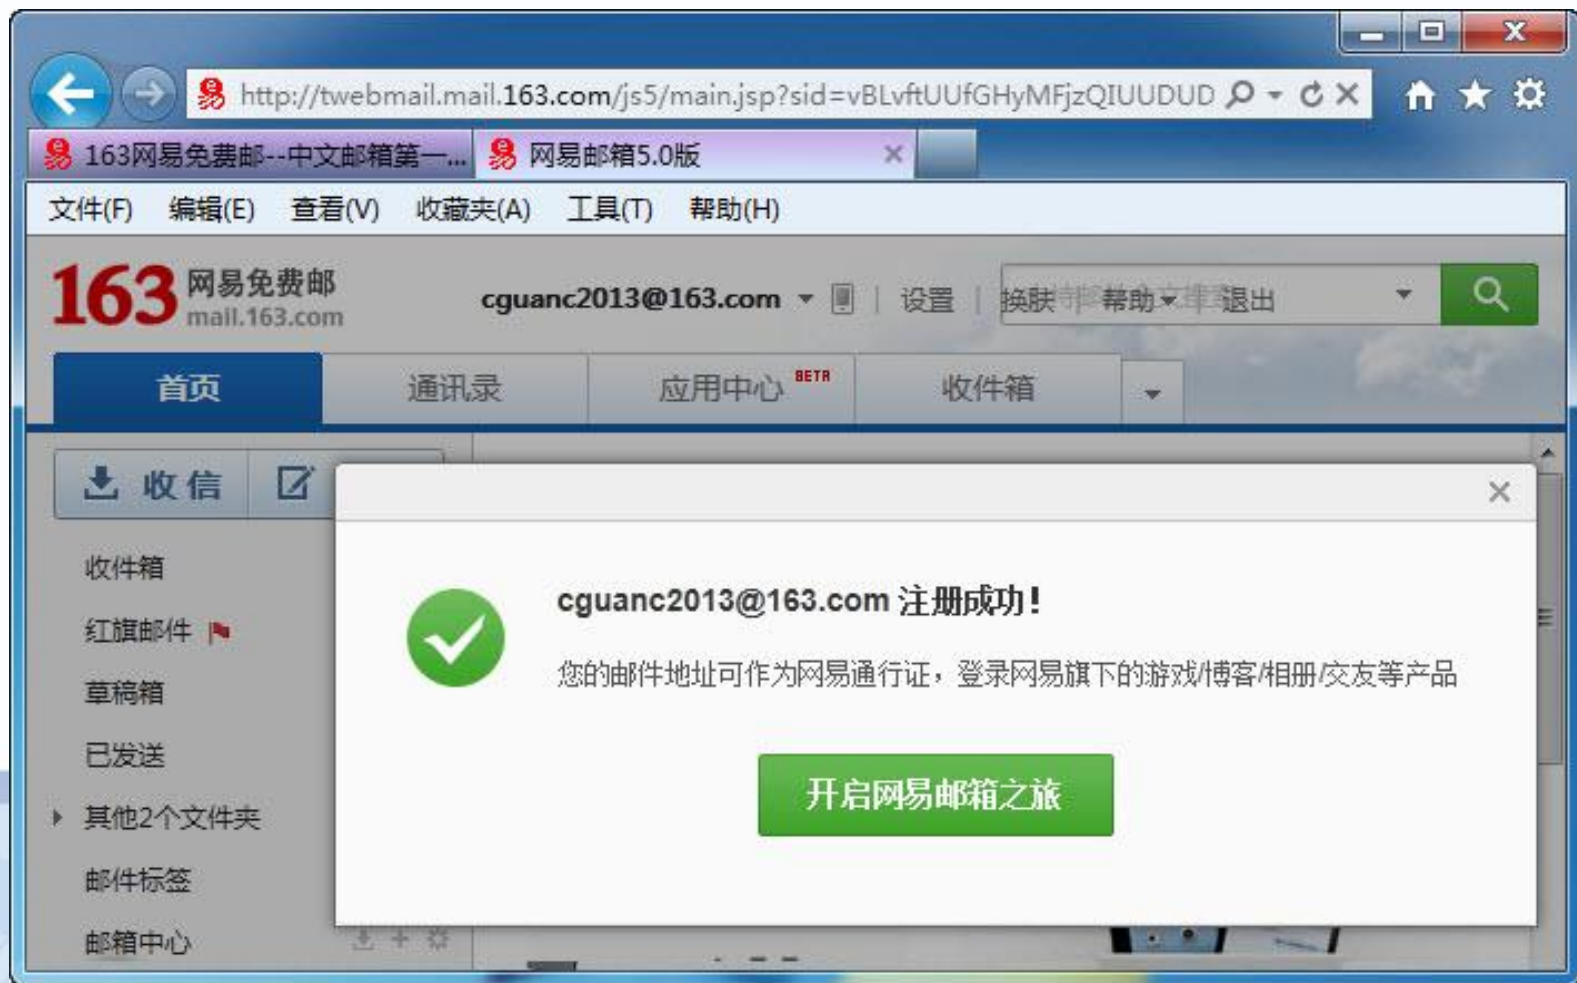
http://twebmail.mail.163.com/js5/main.jsp?sid=vBLvftUUfGHyMFjzQIUUDUD

163网易免费邮--中文邮箱第一...

网易邮箱5.0版

文件(F) 编辑(E) 查看(V) 收藏夹(A) 工具(T) 帮助(H)

163 网易免费邮 mail.163.com

cguanc2013@163.com

设置 | 换肤 帮助 退出

首页 通讯录 应用中心 BETA 收件箱

收信

收件箱

红旗邮件

草稿箱

已发送

其他2个文件夹

邮件标签

邮箱中心

cguanc2013@163.com 注册成功!

您的邮件地址可作为网易通行证,登录网易旗下的游戏/博客/相册/交友等产品

开启网易邮箱之旅